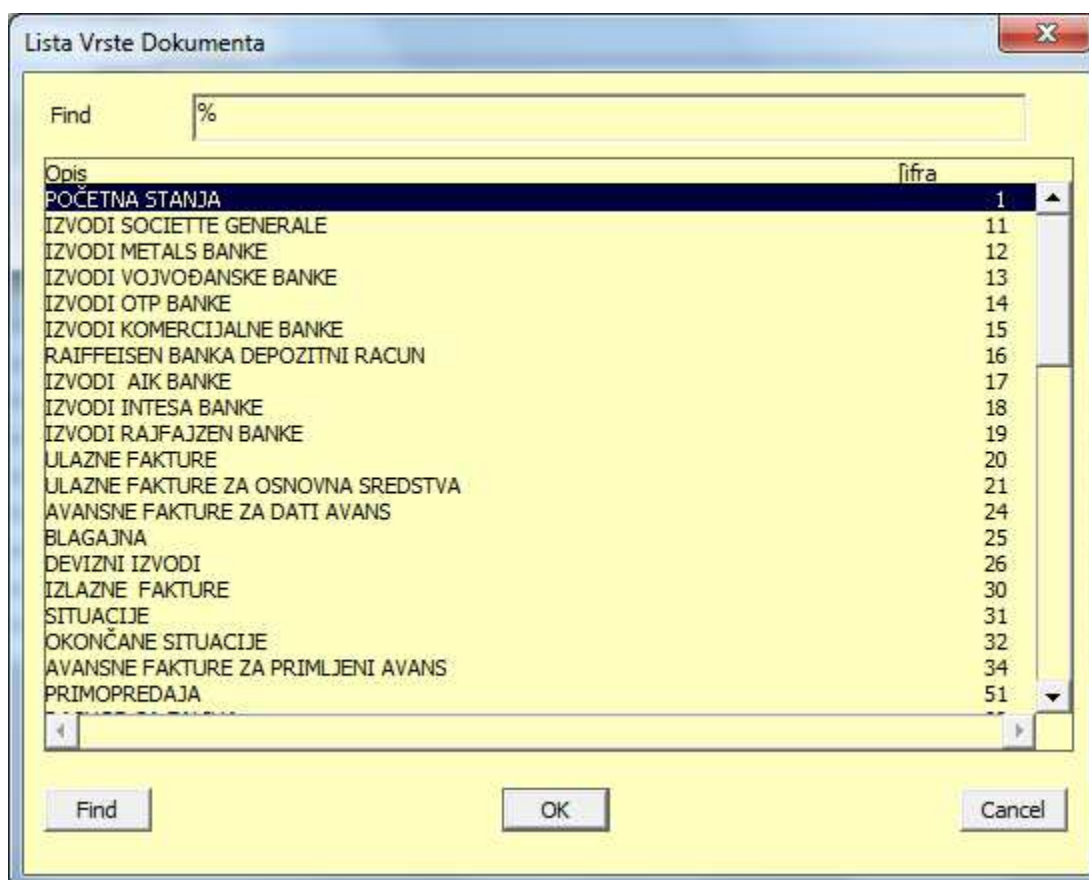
Lista Vrste Dokumenta

Find %

| Opis | Ţifra |
|---|---|
| POČETNA STANJA | 1 |
| IZVODI SOCIETTE GENERALE | 11 |
| IZVODI METALS BANKE | 12 |
| IZVODI VOJVOĐANSKE BANKE | 13 |
| IZVODI OTP BANKE | 14 |
| IZVODI KOMERCIJALNE BANKE | 15 |
| RAIFFEISEN BANKA DEPOZITNI RACUN | 16 |
| IZVODI AIK BANKE | 17 |
| IZVODI INTESA BANKE | 18 |
| IZVODI RAJFAJZEN BANKE | 19 |
| ULAZNE FAKTURE | 20 |
| ULAZNE FAKTURE ZA OSNOVNA SREDSTVA | 21 |
| AVANSNE FAKTURE ZA DATI AVANS | 24 |
| BLAGAJNA | 25 |
| DEVIZNI IZVODI | 26 |
| IZLAZNE FAKTURE | 30 |
| SITUACIJE | 31 |
| OKONČANE SITUACIJE | 32 |
| AVANSNE FAKTURE ZA PRIMLJENI AVANS | 34 |
| PRIMOPREDAJA | 51 |
| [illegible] | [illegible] |

Find OK Cancel